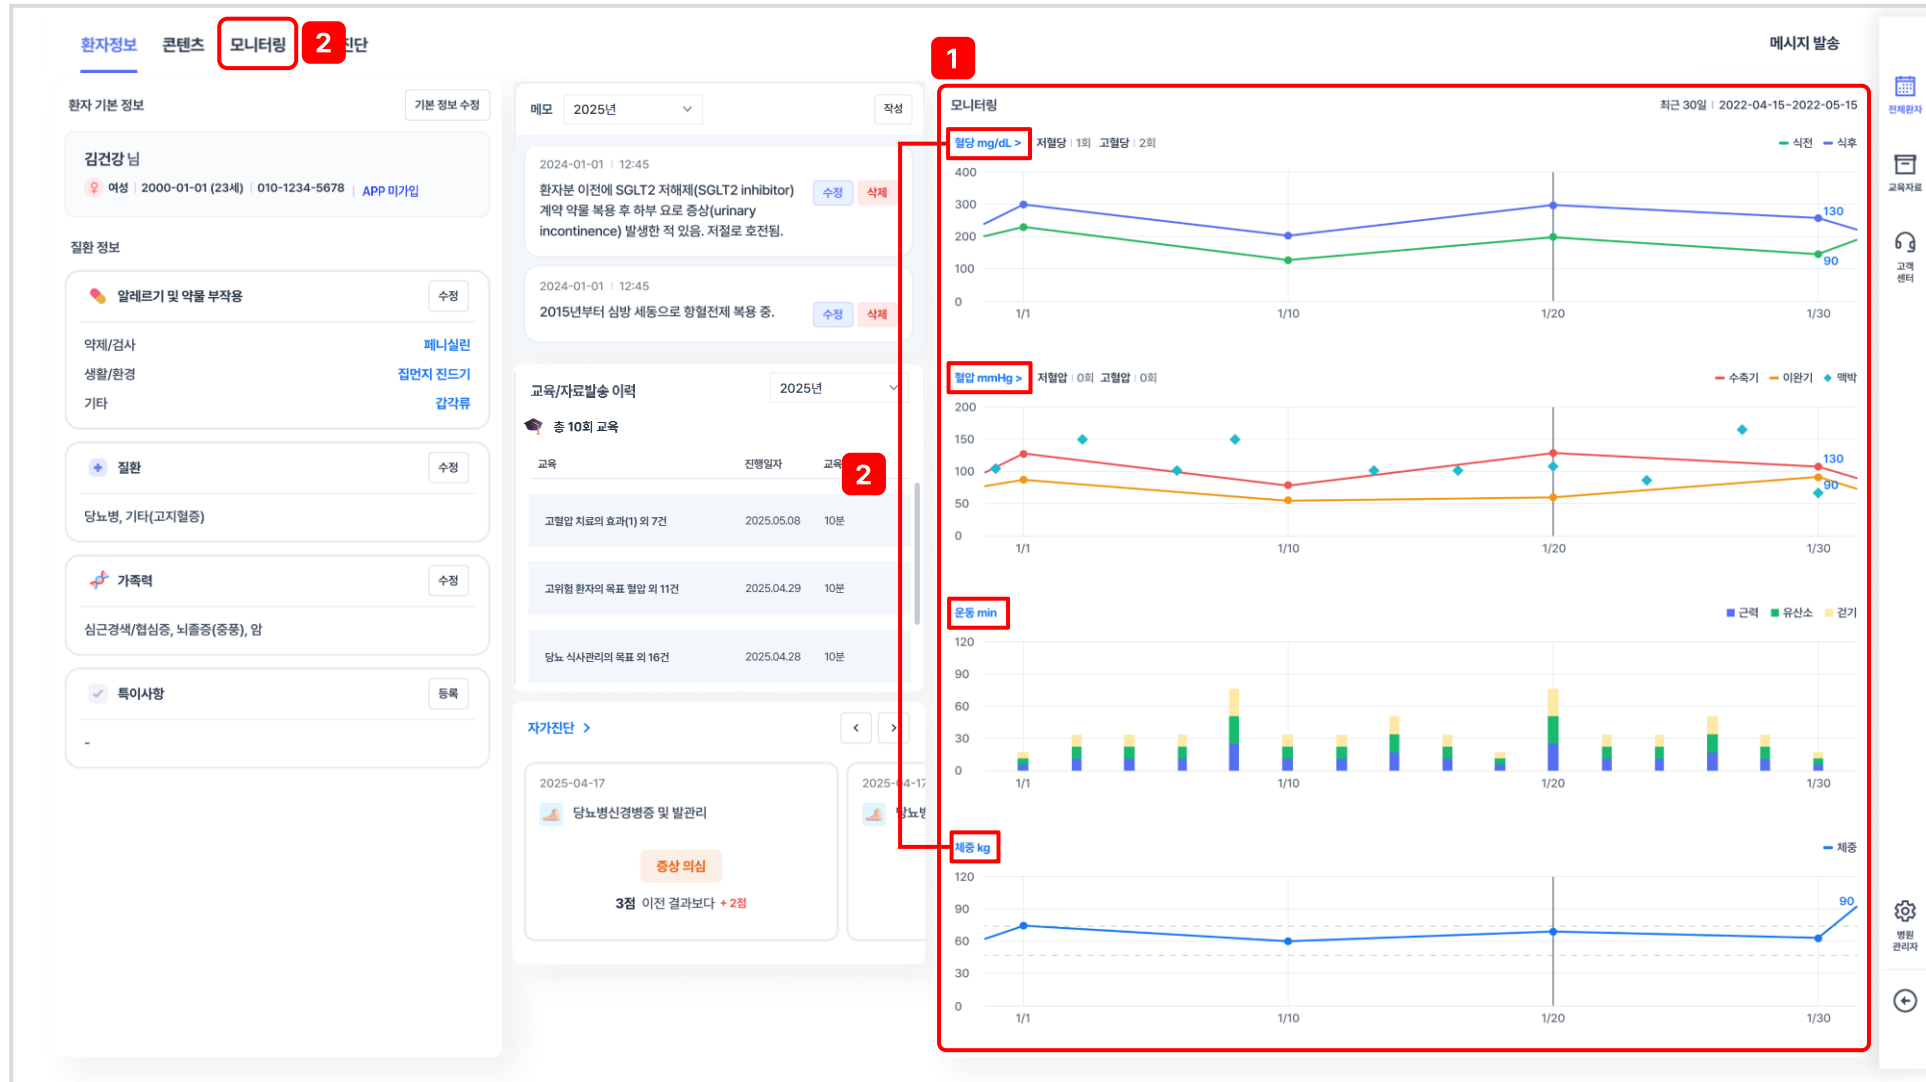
환자정보 콘텐츠 모니터링 2 진단

메시지 발송

환자 기본 정보 기본 정보 수정

김건강 님
여성 | 2000-01-01 (23세) | 010-1234-5678 | APP 미가입

질환 정보

알레르기 및 약물 부작용 수정
약제/검사 페니실린
생활/환경 집먼지 진드기
기타 갑각류

질환 수정
당뇨병, 기타(고지혈증)

가족력 수정
심근경색/협심증, 뇌졸중(중풍), 암

특이사항 등록
-

메모 2025년 작성

2024-01-01 | 12:45
환자분 이전에 SGLT2 저해제(SGLT2 inhibitor) 계약 약물 복용 후 하부 요로 증상(urinary incontinence) 발생한 적 있음. 저절로 호전됨.
수정 삭제

2024-01-01 | 12:45
2015년부터 심방 세동으로 항혈전제 복용 중.
수정 삭제

교육/자료발송 이력 2025년
총 10회 교육

| 교육 | 진행일자 | 교육 |
|---|---|---|
| 고혈압 치료의 효과(1) 외 7건 | 2025.05.08 | 10분 |
| 고위험 환자의 목표 혈압 외 11건 | 2025.04.29 | 10분 |
| 당뇨 식사관리의 목표 외 16건 | 2025.04.28 | 10분 |

2

자가진단 >

2025-04-17
당뇨병신경병증 및 발관리
증상 의심
3점 이전 결과보다 + 2점

2025-04-17
당뇨병

1

모니터링 최근 30일 | 2022-04-15~2022-05-15

혈당 mg/dL > 저혈당 | 1회 고혈당 | 2회 — 식전 — 식후
400 300 200 100 0
130 90
1/1 1/10 1/20 1/30

혈압 mmHg > 저혈압 | 0회 고혈압 | 0회 — 수축기 — 이완기 ◆ 맥박
200 150 100 50 0
130 90
1/1 1/10 1/20 1/30

운동 min ■ 근력 ■ 유산소 ■ 걷기
120 90 60 30 0
1/1 1/10 1/20 1/30

체중 kg — 체중
120 90 60 30 0
90
1/1 1/10 1/20 1/30

전체환자
교육자료
고객센터
병원관리자